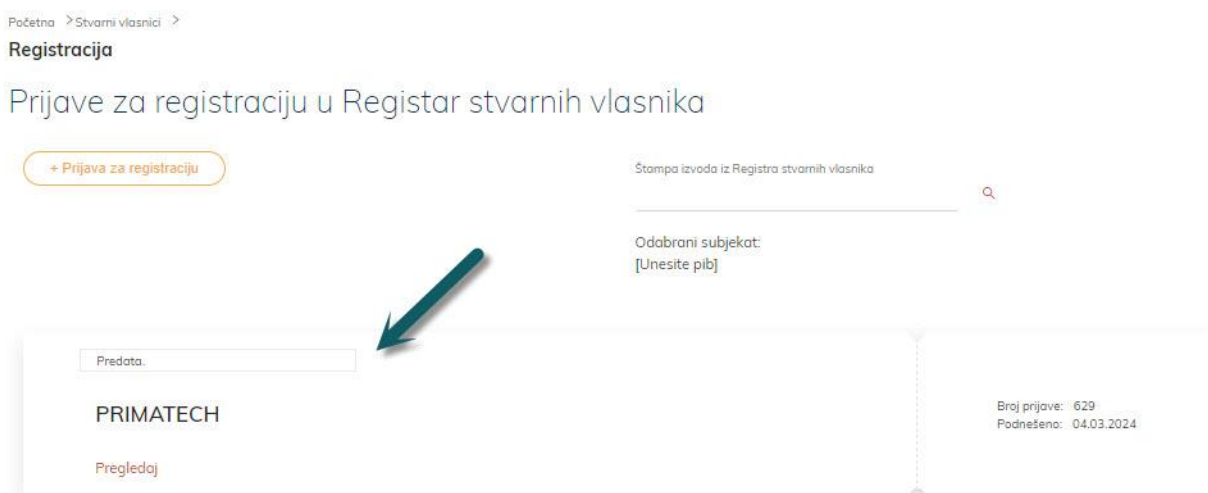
Početna > Stvarni vlasnici >
Registracija

Prijave za registraciju u Registar stvarnih vlasnika

+ Prijava za registraciju

Štampa izvoda iz Registra stvarnih vlasnika

Odabrani subjekat:
[Unesite pib]

Predata.

PRIMATECH

Pregledaj

Broj prijave: 629
Podneseno: 04.03.2024